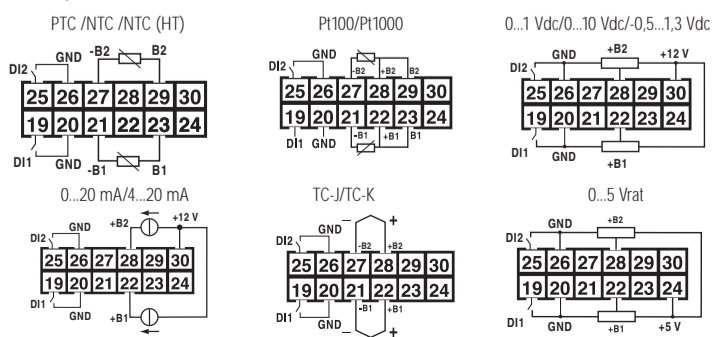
PTC /NTC /NTC (HT)

DI2 GND -B2 B2
25 26 27 28 29 30
19 20 21 22 23 24
DI1 GND -B1 B1

Pt100/Pt1000

DI2 GND +B2 B2
25 26 27 28 29 30
19 20 21 22 23 24
DI1 GND -B1 +B1 B1

0...1 Vdc/0...10 Vdc/-0,5...1,3 Vdc

DI2 GND +B2 +12 V
25 26 27 28 29 30
19 20 21 22 23 24
DI1 GND +B1

0...20 mA/4...20 mA

DI2 GND +B2 +12 V
25 26 27 28 29 30
19 20 21 22 23 24
DI1 GND +B1

TC-J/TC-K

DI2 GND -B2 +B2 +
25 26 27 28 29 30
19 20 21 22 23 24
DI1 GND -B1 +B1 +

0...5 Vrat

DI2 GND +B2
25 26 27 28 29 30
19 20 21 22 23 24
DI1 GND +B1 +5 V